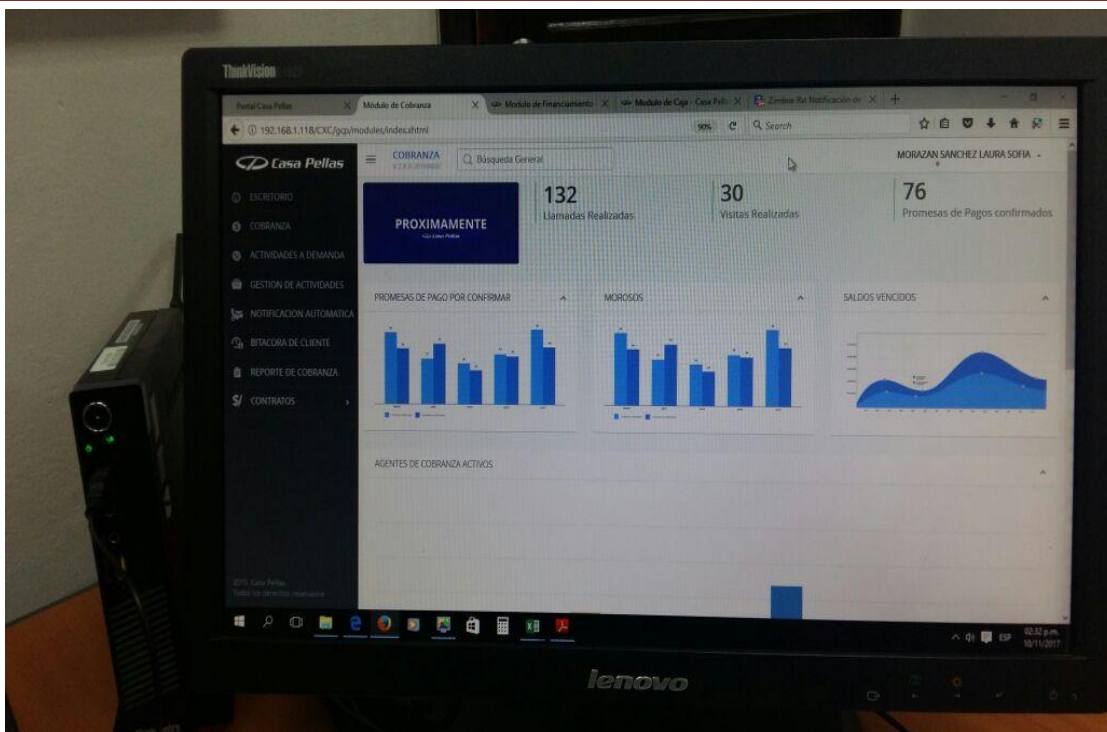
ThinkVision

Portal Casa Pellas | Modulo de Cobranza | Modulo de Financiamiento | Modulo de Caja - Casa Pellas | Zimbra: Re: Notificación de

192.168.1.118/CXC/gcp/modules/index.xhtml

90%

Search

Casa Pellas

COBRANZA

Búsqueda General

MORAZAN SANCHEZ LAURA SOFIA

ESCRITORIO

COBRANZA

ACTIVIDADES A DEMANDA

GESTION DE ACTIVIDADES

NOTIFICACION AUTOMATICA

BITACORA DE CLIENTE

REPORTE DE COBRANZA

CONTRATOS

PROXIMAMENTE

132
Llamadas Realizadas

30
Visitas Realizadas

76
Promesas de Pagos confirmados

PROMESAS DE PAGO POR CONFIRMAR

MOROSOS

SALDOS VENCIDOS

AGENTES DE COBRANZA ACTIVOS

2015 Casa Pellas
Todos los derechos reservados

ESP

02:32 p.m.
10/11/2017

lenovo